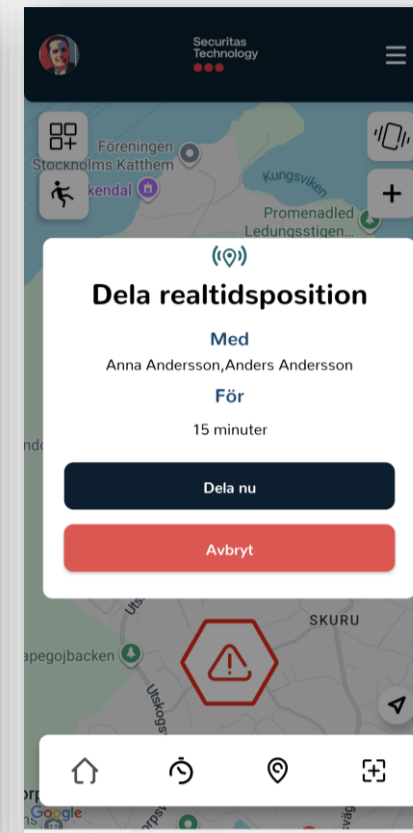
Securitas Technology

Föreningen
Stockholms Katthem
kendal
Kungsviken
Promenadled Ledungsstigen...

Dela realtidsposition

Med

Anna Andersson,Anders Andersson

För

15 minuter

Dela nu

Avbryt

ndo
Uts
SKURU
apegojbacken
Utskog
orp
Google